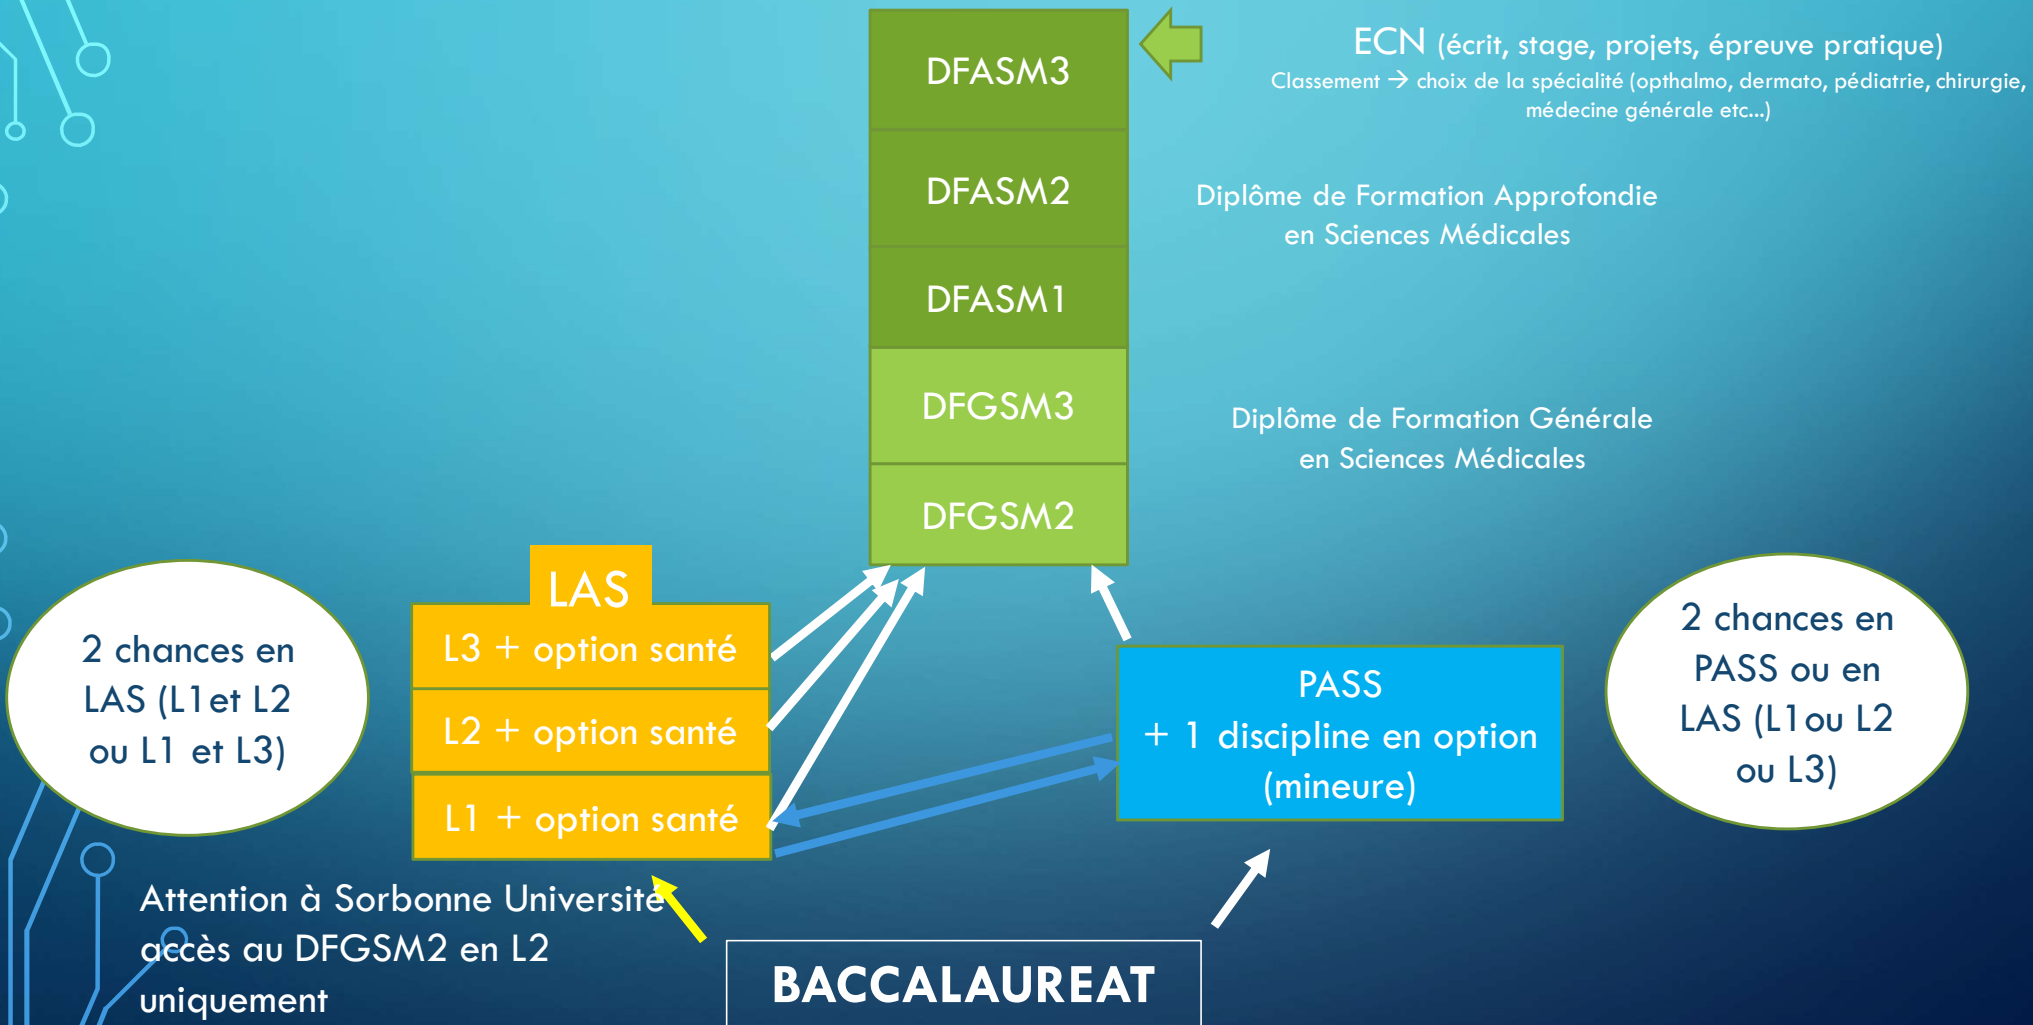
DFASM3

DFASM2

DFASM1

DFGSM3

DFGSM2

ECN (écrit, stage, projets, épreuve pratique)
Classement → choix de la spécialité (opthalmo, dermato, pédiatrie, chirurgie, médecine générale etc…)

Diplôme de Formation Approfondie en Sciences Médicales

Diplôme de Formation Générale en Sciences Médicales

LAS

L3 + option santé

L2 + option santé

L1 + option santé

2 chances en LAS (L1et L2 ou L1 et L3)

PASS + 1 discipline en option (mineure)

2 chances en PASS ou en LAS (L1ou L2 ou L3)

Attention à Sorbonne Université accès au DFGSM2 en L2 uniquement

BACCALAUREAT